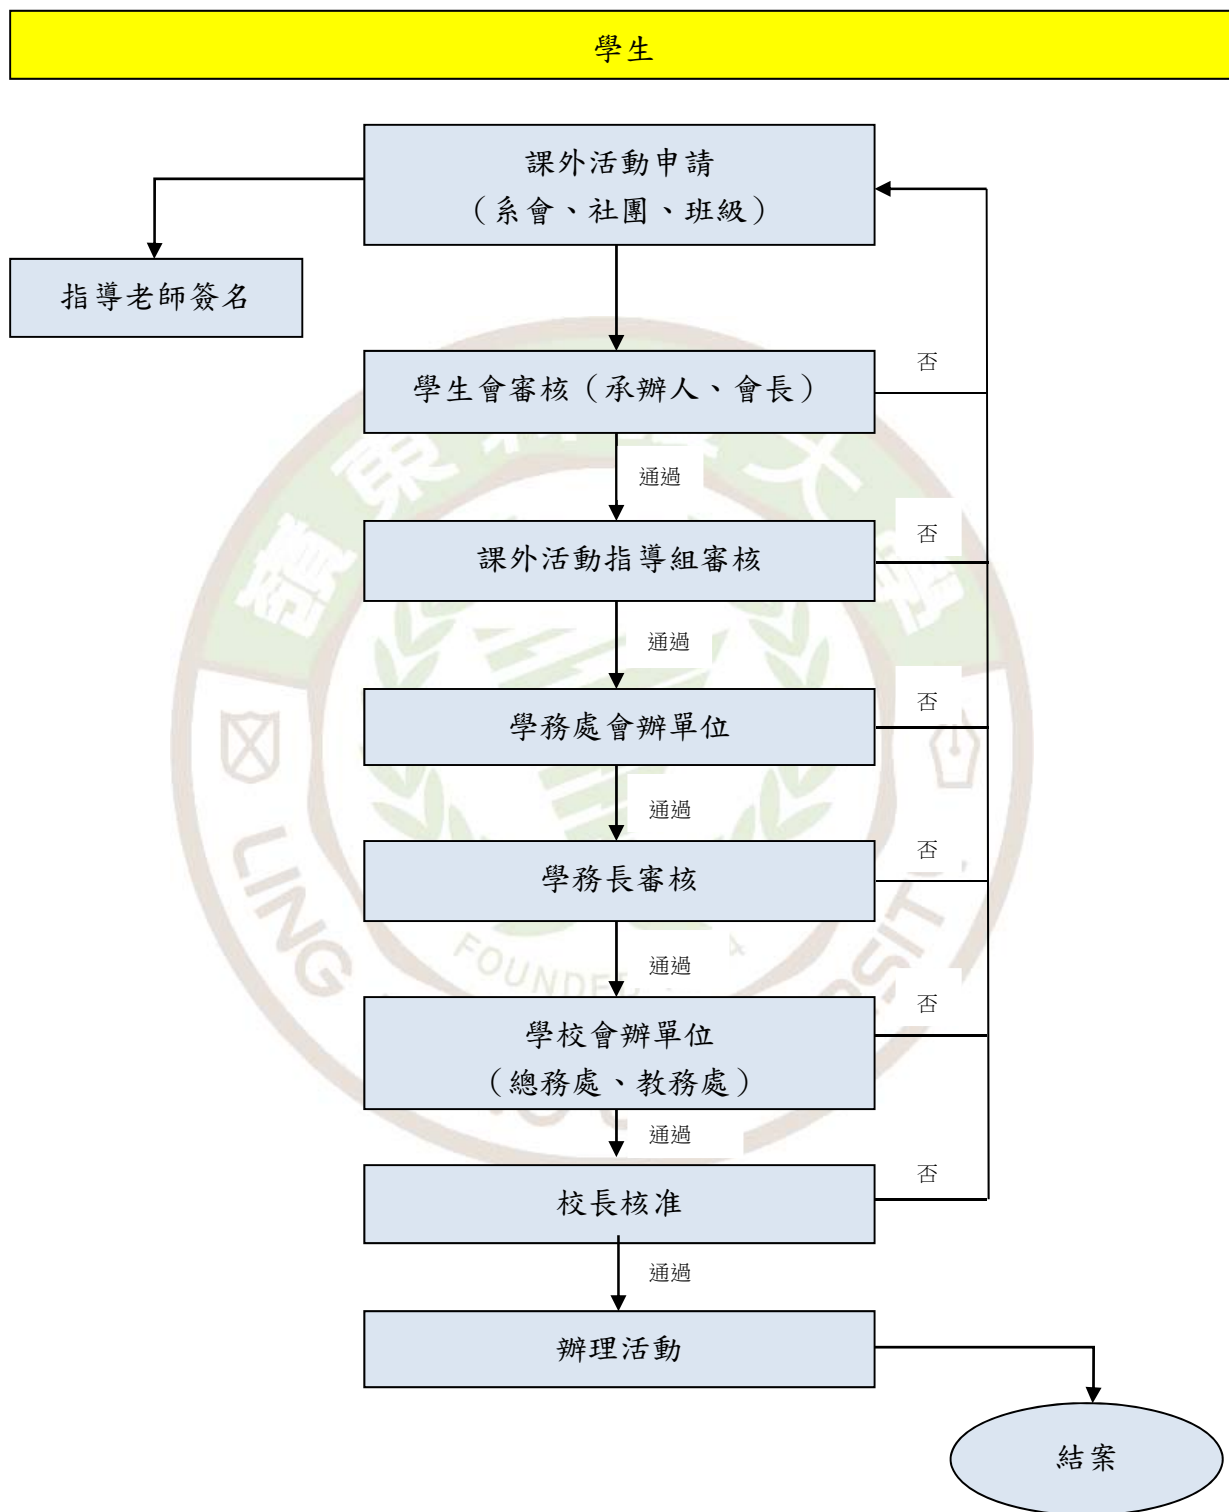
學生

課外活動申請
（系會、社團、班級）

指導老師簽名

學生會審核（承辦人、會長）

否

通過

課外活動指導組審核

否

通過

學務處會辦單位

否

通過

學務長審核

否

通過

學校會辦單位
（總務處、教務處）

否

通過

校長核准

否

通過

辦理活動

結案